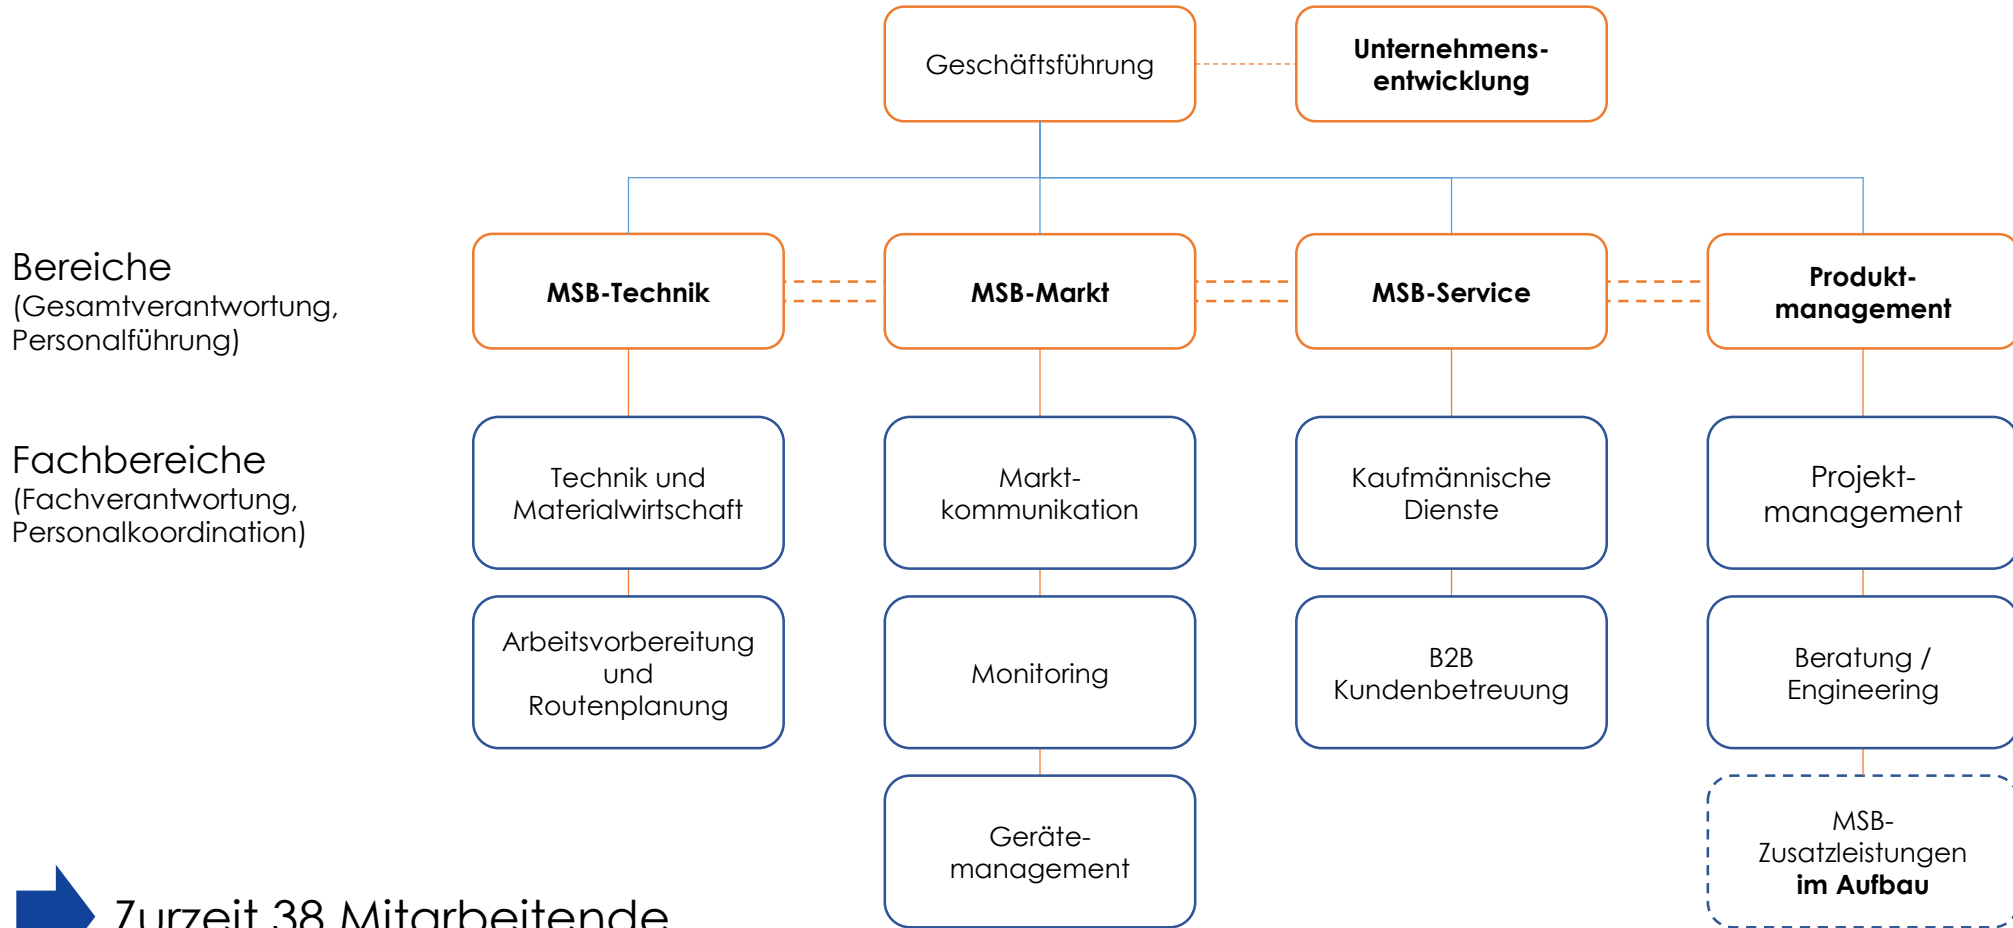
Geschäftsführung

Unternehmens-entwicklung

Bereiche
(Gesamtverantwortung, Personalführung)

MSB-Technik

MSB-Markt

MSB-Service

Produkt-management

Fachbereiche
(Fachverantwortung, Personalkoordination)

Technik und Materialwirtschaft

Markt-kommunikation

Kaufmännische Dienste

Projekt-management

Arbeitsvorbereitung und Routenplanung

Monitoring

B2B Kundenbetreuung

Beratung / Engineering

Geräte-management

MSB-Zusatzleistungen
im Aufbau

Zurzeit 38 Mitarbeitende